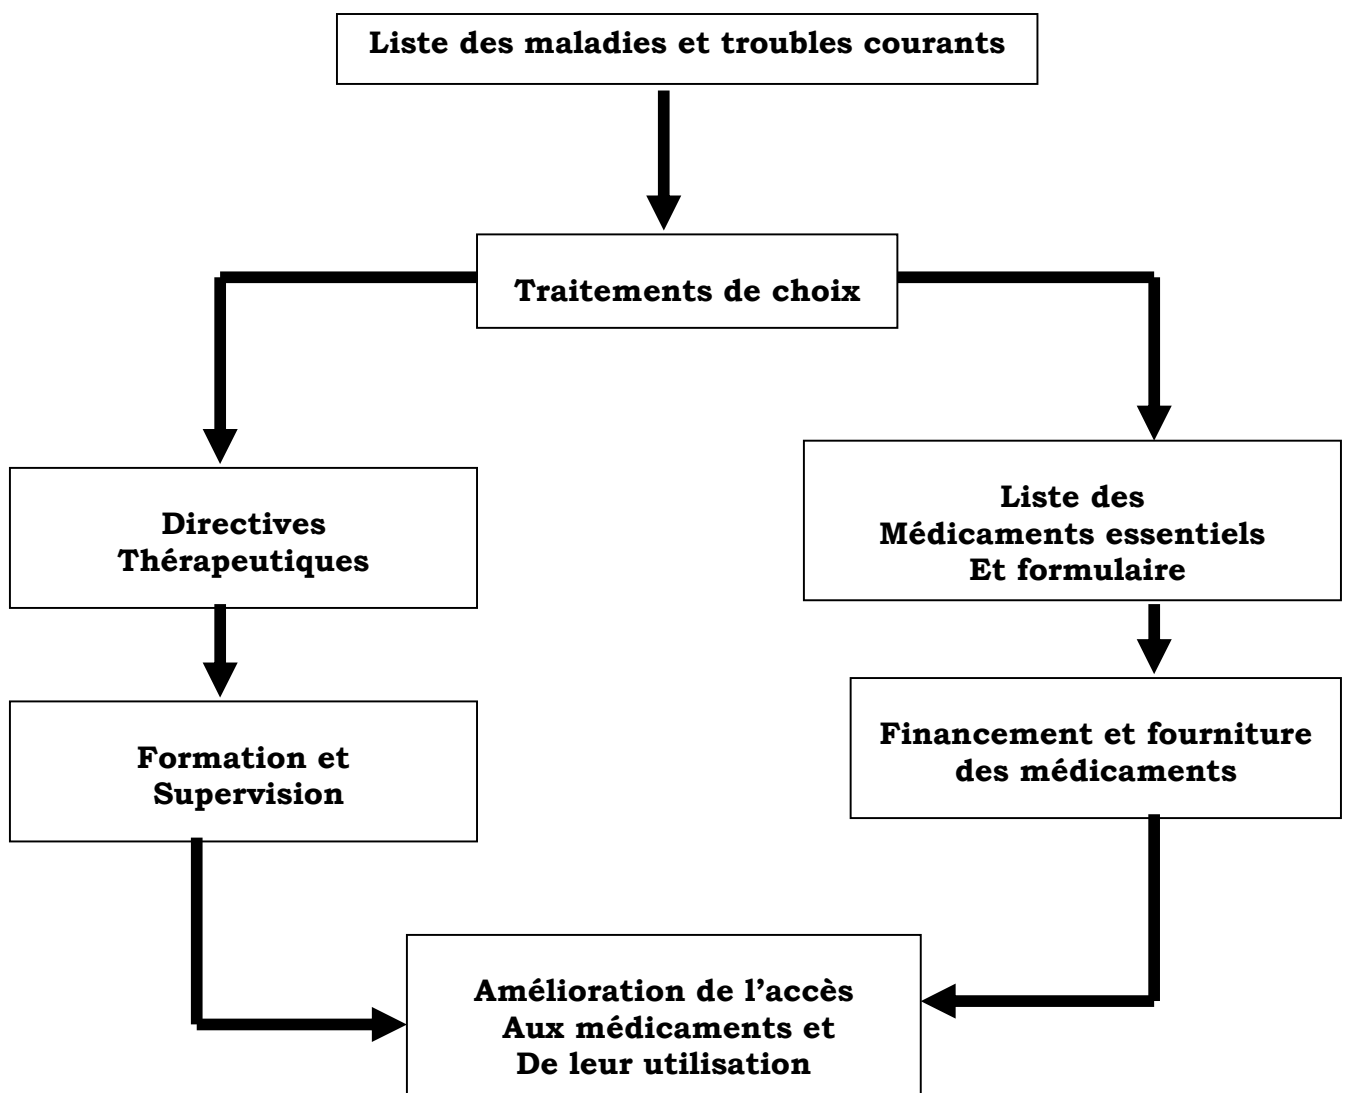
Liste des maladies et troubles courants

Traitements de choix

Directives Thérapeutiques

Formation et Supervision

Liste des Médicaments essentiels Et formulaire

Financement et fourniture des médicaments

Amélioration de l'accès Aux médicaments et De leur utilisation